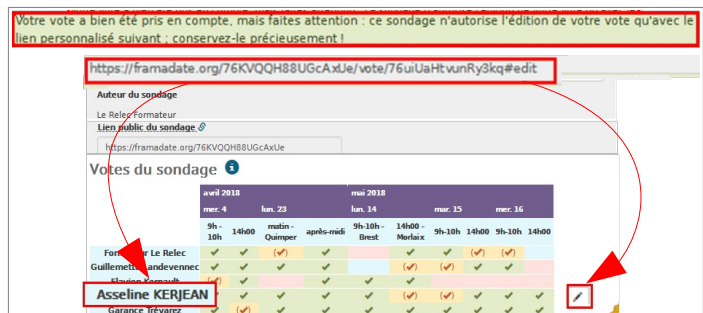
Votre vote a bien été pris en compte, mais faites attention : ce sondage n'autorise l'édition de votre vote qu'avec le lien personnalisé suivant ; conservez-le précieusement !

https://framadate.org/76KVQQH88UGcAxUe/vote/76uiUaHtvunRy3kq#edit

Auteur du sondage

Le Relec Formateur

Lien public du sondage

https://framadate.org/76KVQQH88UGcAxUe

Votes du sondage

| | avril 2018 | | | | mai 2018 | | | | | |
|---|---|---|---|---|---|---|---|---|---|---|
| | mer. 4 | | lun. 23 | | lun. 14 | | mar. 15 | | mer. 16 | |
| | 9h - 10h | 14h00 | matin - Quimper | après-midi | 9h-10h - Brest | 14h00 - Morlaix | 9h-10h | 14h00 | 9h-10h | 14h00 |
| Formateur Le Relec | ✔ | ✔ | (✔) | ✔ | | ✔ | ✔ | (✔) | (✔) | |
| Guillemette Landevennec | ✔ | ✔ | (✔) | ✔ | | (✔) | ✔ | (✔) | ✔ | |
| Flavien Kernault | (✔) | ✔ | | ✔ | ✔ | ✔ | | | | |
| Asseline KERJEAN | ✔ | ✔ | ✔ | ✔ | ✔ | (✔) | (✔) | ✔ | ✔ | ✔ |
| Garance Trévarez | ✔ | (✔) | | | | | | | | |